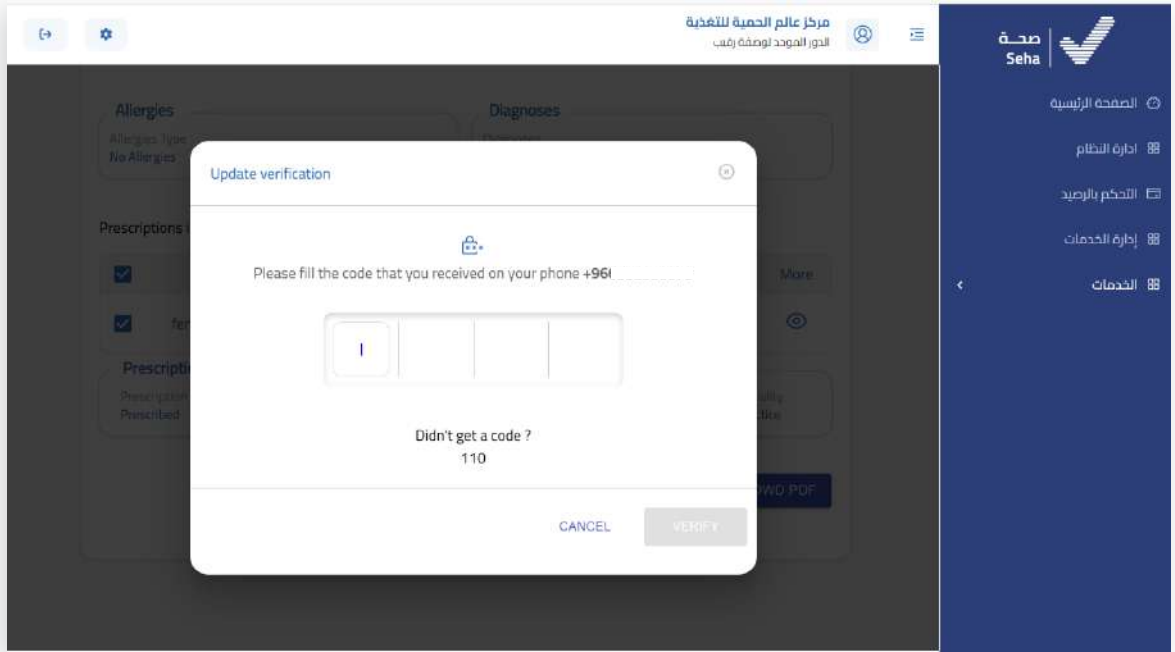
مركز عالم الحمية للتغذية
الدور الموحد لوصفة رقيب

صحة
Seha

الصفحة الرئيسية
ادارة النظام
التحكم بالرصيد
إدارة الخدمات
الخدمات

Allergies
Allergies Type
No Allergies

Diagnoses

Prescriptions

More

Prescripti
Prescribed

Update verification

Please fill the code that you received on your phone +96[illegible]

Didn't get a code ?
110

CANCEL
VERIFY

WO PDF